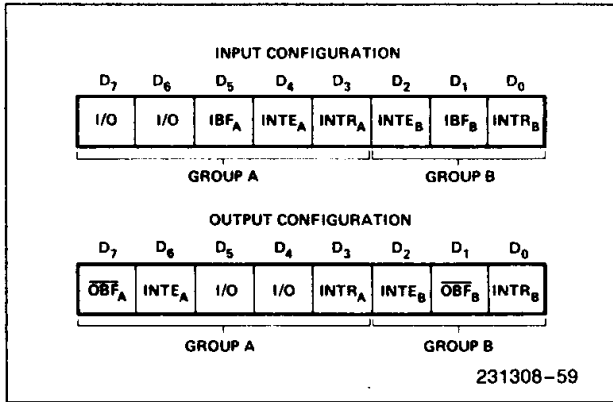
INPUT CONFIGURATION

| $D_7$ | $D_6$ | $D_5$ | $D_4$ | $D_3$ | $D_2$ | $D_1$ | $D_0$ |
|---|---|---|---|---|---|---|---|
| I/O | I/O | $IBF_A$ | $INTE_A$ | $INTR_A$ | $INTE_B$ | $IBF_B$ | $INTR_B$ |

GROUP A GROUP B

OUTPUT CONFIGURATION

| $D_7$ | $D_6$ | $D_5$ | $D_4$ | $D_3$ | $D_2$ | $D_1$ | $D_0$ |
|---|---|---|---|---|---|---|---|
| $\overline{OBF}_A$ | $INTE_A$ | I/O | I/O | $INTR_A$ | $INTE_B$ | $\overline{OBF}_B$ | $INTR_B$ |

GROUP A GROUP B

231308–59